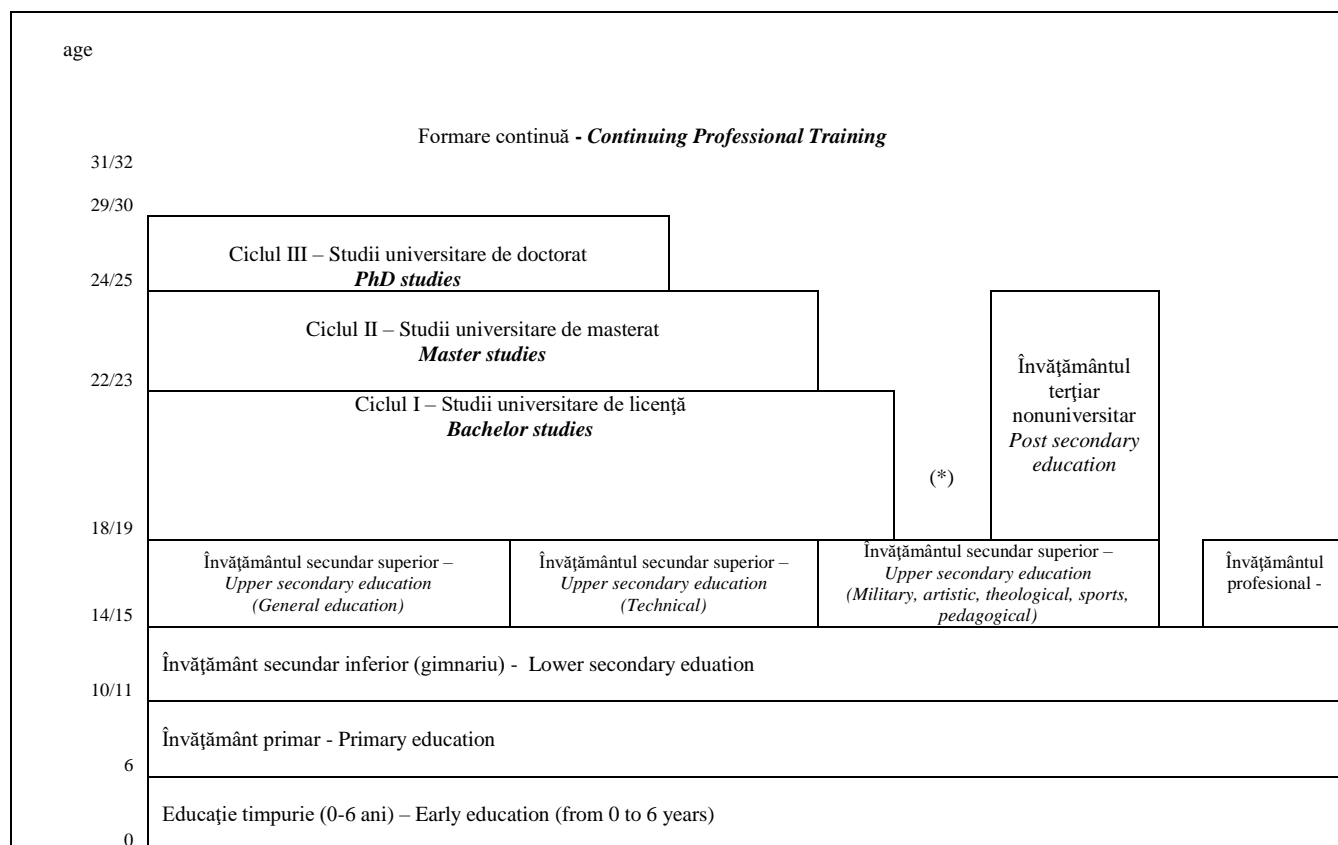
age

Formare continuă - *Continuing Professional Training*

31/32

29/30

Ciclul III – Studii universitare de doctorat
***PhD studies***

24/25

Ciclul II – Studii universitare de masterat
***Master studies***

22/23

Ciclul I – Studii universitare de licenţă
***Bachelor studies***

(*)

Învăţământul terţiar nonuniversitar
*Post secondary education*

18/19

Învăţământul secundar superior –
*Upper secondary education (General education)*

Învăţământul secundar superior –
*Upper secondary education (Technical)*

Învăţământul secundar superior –
*Upper secondary education (Military, artistic, theological, sports, pedagogical)*

Învăţământul profesional -

14/15

Învăţământ secundar inferior (gimnariu) - Lower secondary eduation

10/11

Învăţământ primar - Primary education

6

Educaţie timpurie (0-6 ani) – Early education (from 0 to 6 years)

0